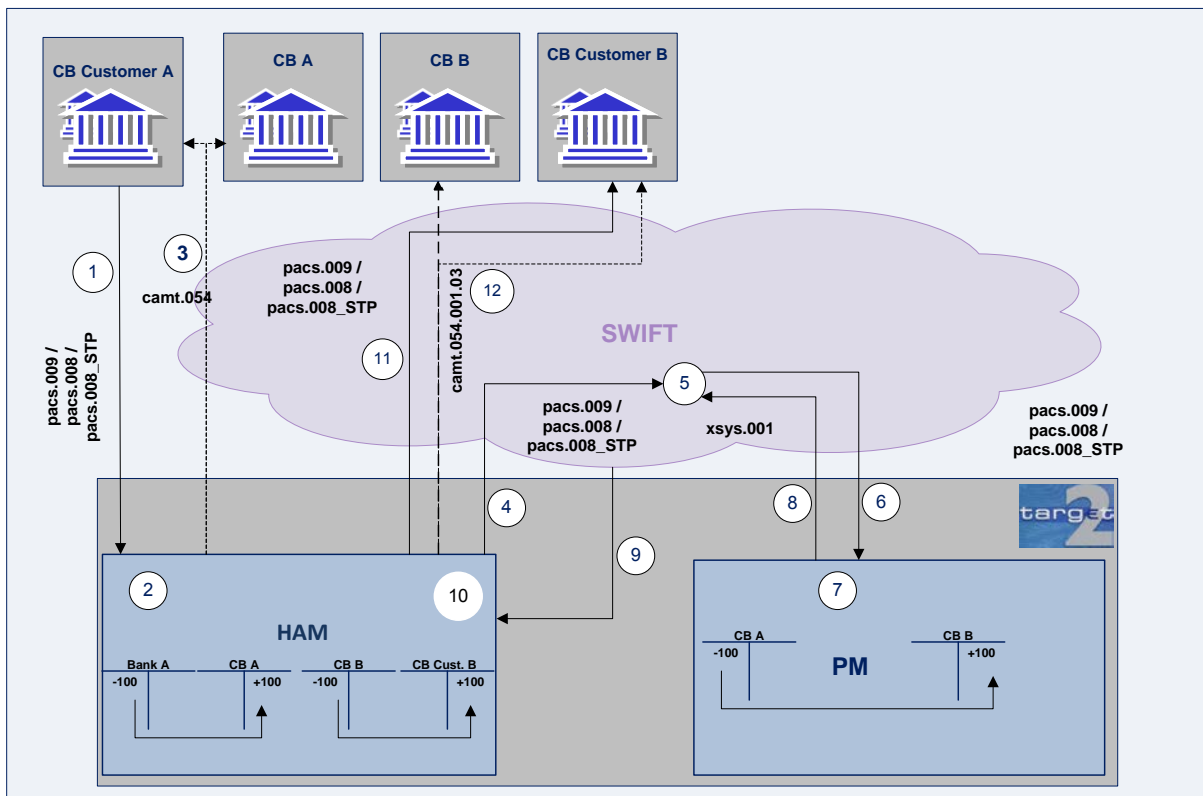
CB Customer A
CB A
CB B
CB Customer B

1
pacs.009 / pacs.008 / pacs.008_STP

3
camt.054

pacs.009 / pacs.008 / pacs.008_STP

11

camt.054.001.03

12

SWIFT

5

pacs.009 / pacs.008 / pacs.008_STP

xsys.001

pacs.009 / pacs.008 / pacs.008_STP

4
8
6
9

target2

2
10
HAM

| Bank A | CB A |
|---|---|
| -100 | +100 |

| CB B | CB Cust. B |
|---|---|
| -100 | +100 |

7
PM

| CB A | CB B |
|---|---|
| -100 | +100 |